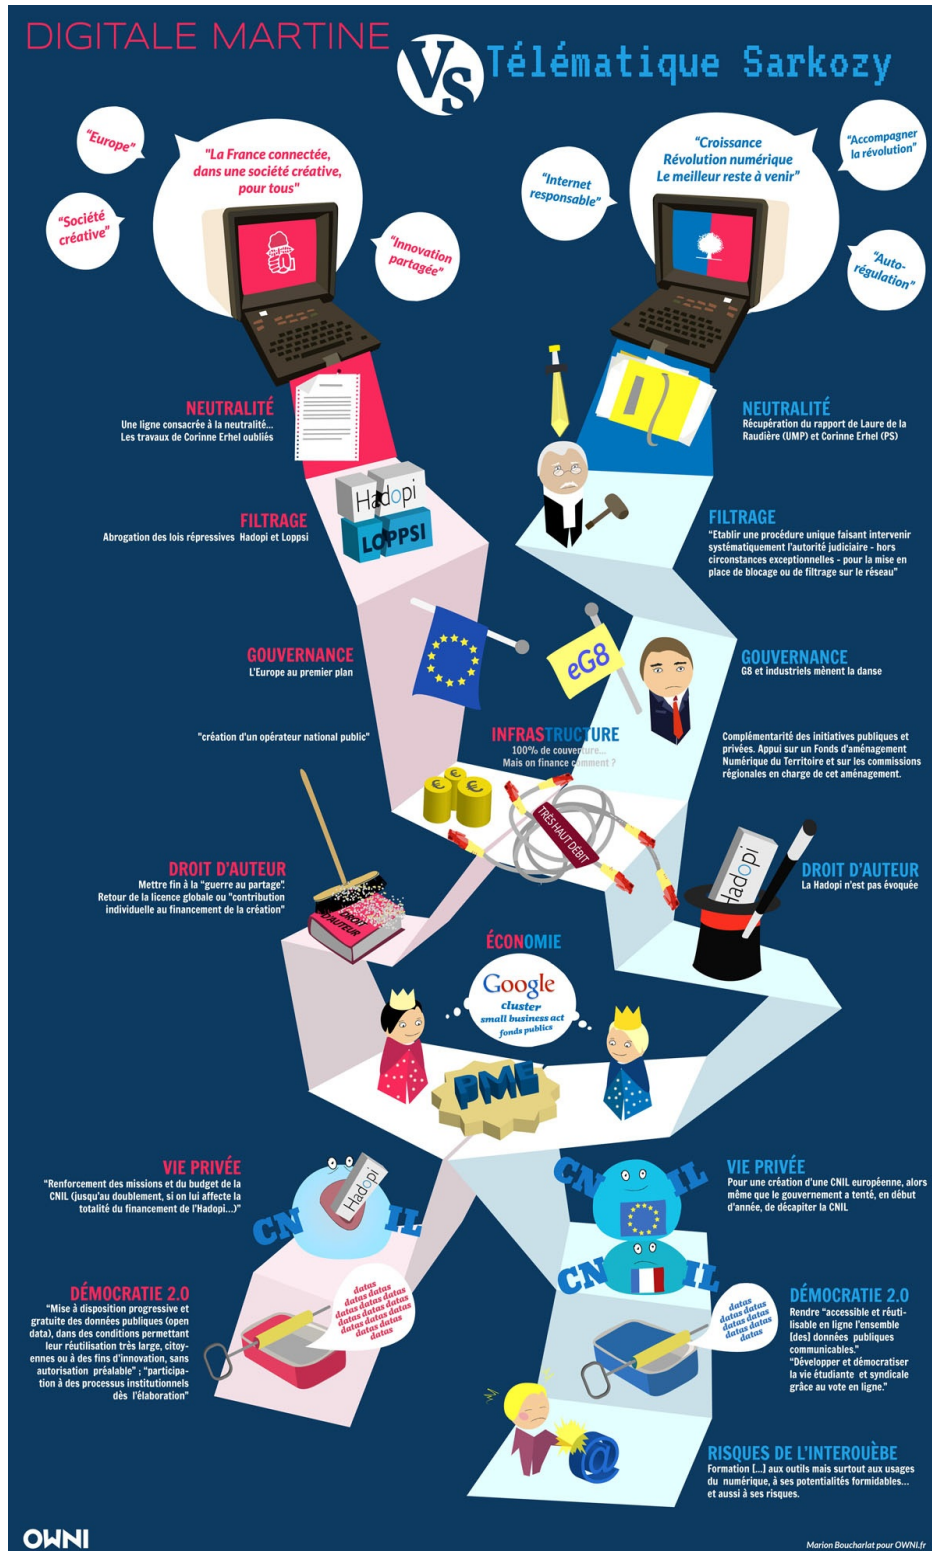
DIGITALE MARTINE

VS

Télématique Sarkozy

"Europe"

"Société créative"

"La France connectée, dans une société créative, pour tous"

"Innovation partagée"

"Internet responsable"

"Croissance Révolution numérique Le meilleur reste à venir"

"Accompagner la révolution"

"Auto-régulation"

NEUTRALITÉ
Une ligne consacrée à la neutralité... Les travaux de Corinne Erhel oubliés

NEUTRALITÉ
Récupération du rapport de Laure de la Raudière (UMP) et Corinne Erhel (PS)

Hadopi
LOPPSI

FILTRAGE
Abrogation des lois répressives Hadopi et Loppsi

FILTRAGE
"Etablir une procédure unique faisant intervenir systématiquement l'autorité judiciaire - hors circonstances exceptionnelles - pour la mise en place de blocage ou de filtrage sur le réseau"

eG8

GOUVERNANCE
L'Europe au premier plan

GOUVERNANCE
G8 et industriels mènent la danse

"création d'un opérateur national public"

INFRASTRUCTURE
100% de couverture... Mais on finance comment ?

Complémentarité des initiatives publiques et privées. Appui sur un Fonds d'aménagement Numérique du Territoire et sur les commissions régionales en charge de cet aménagement.

TRÈS HAUT DÉBIT

DROIT D'AUTEUR
Mettre fin à la "guerre au partage". Retour de la licence globale ou "contribution individuelle au financement de la création"

DROIT D'AUTEUR

Hadopi

DROIT D'AUTEUR
La Hadopi n'est pas évoquée

ÉCONOMIE

Google
cluster
small business act
fonds publics

PME

VIE PRIVÉE
"Renforcement des missions et du budget de la CNIL (jusqu'au doublement, si on lui affecte la totalité du financement de l'Hadopi...)"

CNIL
Hadopi

VIE PRIVÉE
Pour une création d'une CNIL européenne, alors même que le gouvernement a tenté, en début d'année, de décapiter la CNIL

CNIL

CNIL

DÉMOCRATIE 2.0
"Mise à disposition progressive et gratuite des données publiques (open data), dans des conditions permettant leur réutilisation très large, citoyennes ou à des fins d'innovation, sans autorisation préalable" ; "participation à des processus institutionnels dès l'élaboration"

datas datas datas datas datas datas datas datas datas datas datas datas datas

DÉMOCRATIE 2.0
Rendre "accessible et réutilisable en ligne l'ensemble [des] données publiques communicables."
"Développer et démocratiser la vie étudiante et syndicale grâce au vote en ligne."

datas datas datas datas datas datas

RISQUES DE L'INTEROUÈBE
Formation [...] aux outils mais surtout aux usages du numérique, à ses potentialités formidables... et aussi à ses risques.

OWNI

Marion Boucharlat pour OWNI.fr